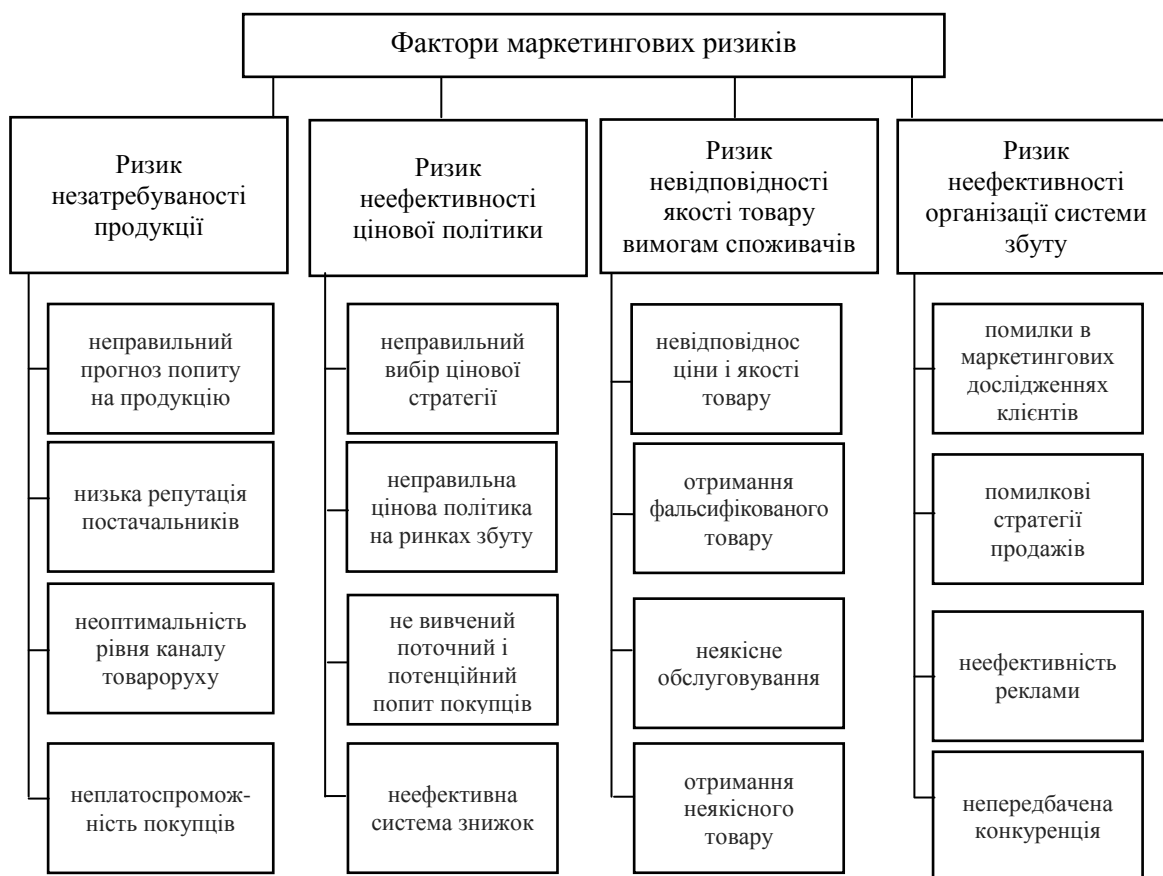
Фактори маркетингових ризиків

Ризик незатребуваності продукції

неправильний прогноз попиту на продукцію

низька репутація постачальників

неоптимальність рівня каналу товароруху

неплатоспроможність покупців

Ризик неефективності цінової політики

неправильний вибір цінової стратегії

неправильна цінова політика на ринках збуту

не вивчений поточний і потенційний попит покупців

неефективна система знижок

Ризик невідповідності якості товару вимогам споживачів

невідповіднос ціни і якості товару

отримання фальсифікованого товару

неякісне обслуговування

отримання неякісного товару

Ризик неефективності організації системи збуту

помилки в маркетингових дослідженнях клієнтів

помилкові стратегії продажів

неефективність реклами

непередбачена конкуренція